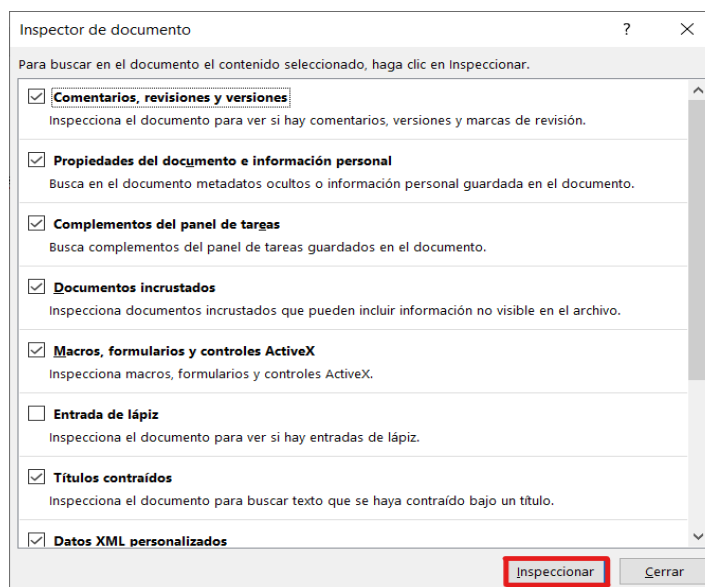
Inspector de documento ? ×

Para buscar en el documento el contenido seleccionado, haga clic en Inspeccionar.

Comentarios, revisiones y versiones
Inspecciona el documento para ver si hay comentarios, versiones y marcas de revisión.

Propiedades del documento e información personal
Busca en el documento metadatos ocultos o información personal guardada en el documento.

Complementos del panel de tareas
Busca complementos del panel de tareas guardados en el documento.

Documentos incrustados
Inspecciona documentos incrustados que pueden incluir información no visible en el archivo.

Macros, formularios y controles ActiveX
Inspecciona macros, formularios y controles ActiveX.

Entrada de lápiz
Inspecciona el documento para ver si hay entradas de lápiz.

Títulos contraídos
Inspecciona el documento para buscar texto que se haya contraído bajo un título.

Datos XML personalizados

Inspeccionar Cerrar